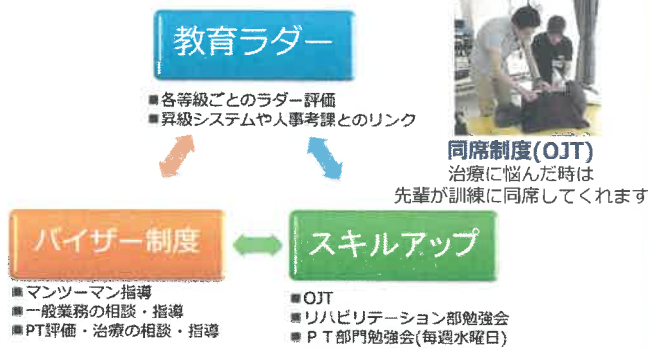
教育ラダー

■各等級ごとのラダー評価
■昇級システムや人事考課とのリンク

同席制度(OJT)
治療に悩んだ時は
先輩が訓練に同席してくれます

バイザー制度

■マンツーマン指導
■一般業務の相談・指導
■PT評価・治療の相談・指導

スキルアップ

■OJT
■リハビリテーション部勉強会
■ＰＴ部門勉強会(毎週水曜日)